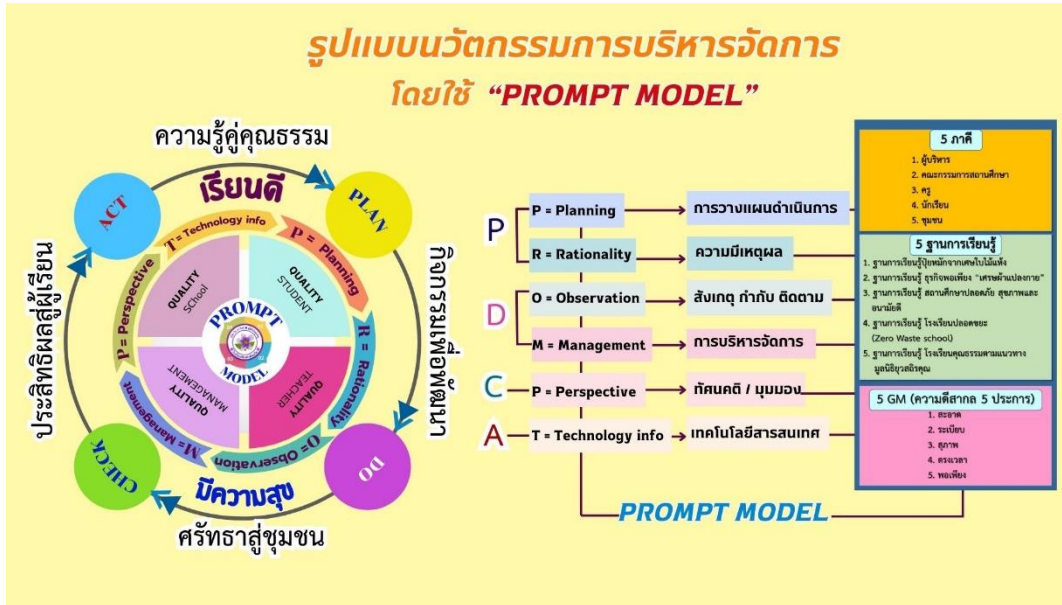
รูปแบบนวัตกรรมการบริหารจัดการ
โดยใช้ "PROMPT MODEL"

ความรู้คู่คุณธรรม
เรียนดี
กิจกรรมพัฒนาผู้เรียน
มีความสุข
ศรัทธาสู่ชุมชน
ประสิทธิผลสู่ผู้เรียน

PLAN
DO
CHECK
ACT

T = Technology info
P = Planning
R = Rationality
O= Observation
M= Management
P = Perspective

QUALITY SChool
QUALITY STUDENT
QUALITY TEACHER
QUALITY MANAGEMENT
PROMPT MODEL

P
P = Planning
การวางแผนดำเนินการ
R = Rationality
ความมีเหตุผล
D
O = Observation
สังเกตุ กำกับ ติดตาม
M = Management
การบริหารจัดการ
C
P = Perspective
ทัศนคติ / มุมมอง
A
T = Technology info
เทคโนโลยีสารสนเทศ

PROMPT MODEL

5 ภาคี
1. ผู้บริหาร
2. คณะกรรมการสถานศึกษา
3. ครู
4. นักเรียน
5. ชุมชน

5 ฐานการเรียนรู้
1. ฐานการเรียนรู้ปุ๋ยหมักจากเศษใบไม้แห้ง
2. ฐานการเรียนรู้ ธุรกิจพอเพียง "เศษผ้าแปลงกาย"
3. ฐานการเรียนรู้ สถานศึกษาปลอดภัย สุขภาพและอนามัยดี
4. ฐานการเรียนรู้ โรงเรียนปลอดขยะ (Zero Waste school)
5. ฐานการเรียนรู้ โรงเรียนคุณธรรมตามแนวทางมูลนิธิยุวสถิรคุณ

5 GM (ความดีสากล 5 ประการ)
1. สะอาด
2. ระเบียบ
3. สุภาพ
4. ตรงเวลา
5. พอเพียง